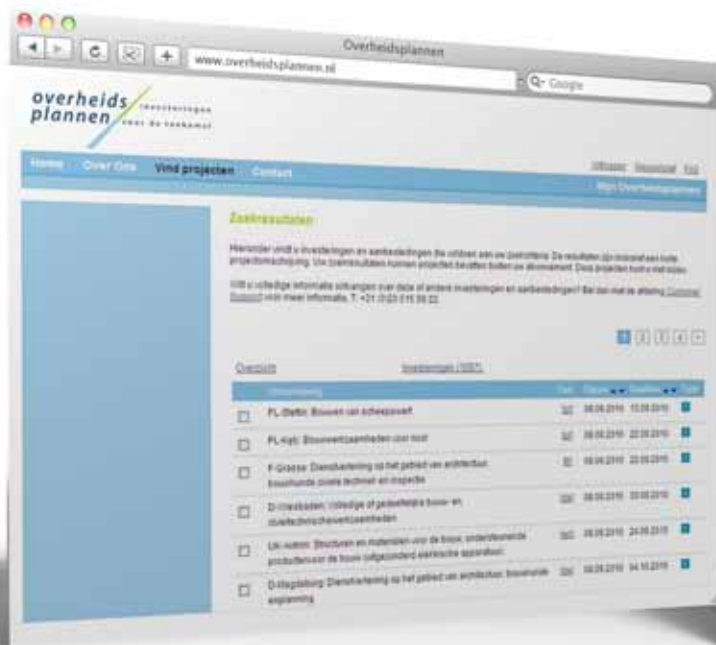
Overheidsplannen

www.overheidsplannen.nl

Q- Google

overheids plannen investeringen voor de toekomst

Home Over Ons Vind projecten Contact

Uitloggen Mijn Overheidsplannen

Zoekresultaten

Hieronder vindt u investeringen en aanbestedingen die voldoen aan uw zoekcriteria. De resultaten zijn inclusief een korte projectomschrijving. Uw zoekresultaten kunnen projecten bevatten buiten uw abonnement.

Wilt u volledige informatie ontvangen over deze of andere investeringen en aanbestedingen? Bel dan met de afdeling Customer Support voor meer informatie. T. +31 (0)20 515 59 22

1 2 3 4 >

Overzicht Investeringen (1887)

| | Omschrijving | | | | |
|---|---|---|---|---|---|
| ☐ | PL-Stettin: Bouwen van scheepswerf | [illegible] | 08.09.2010 | 13.09.2010 | |
| ☐ | PL-Kielz: Bouwwerkzaamheden voor tool | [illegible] | 08.09.2010 | 22.09.2010 | |
| ☐ | F-Grasse: Dienstverlening op het gebied van architectuur, bouwkunde civiele techniek en inspectie | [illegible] | 08.09.2010 | 22.09.2010 | |
| ☐ | D-Wiesbaden: Volledige of gedeeltelijke bouw- en civieltechnischewerkzaamheden | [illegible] | 08.09.2010 | 20.09.2010 | |
| ☐ | UK-Hatton: Structuren en materialen voor de bouw; ondersteunende producten voor de bouw (uitgezonderd elektrische apparatuur) | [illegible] | 08.09.2010 | 24.09.2010 | |
| ☐ | D-Magdeburg: Dienstverlening op het gebied van architectuur, bouwkunde engineering | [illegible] | 08.09.2010 | 04.10.2010 | |